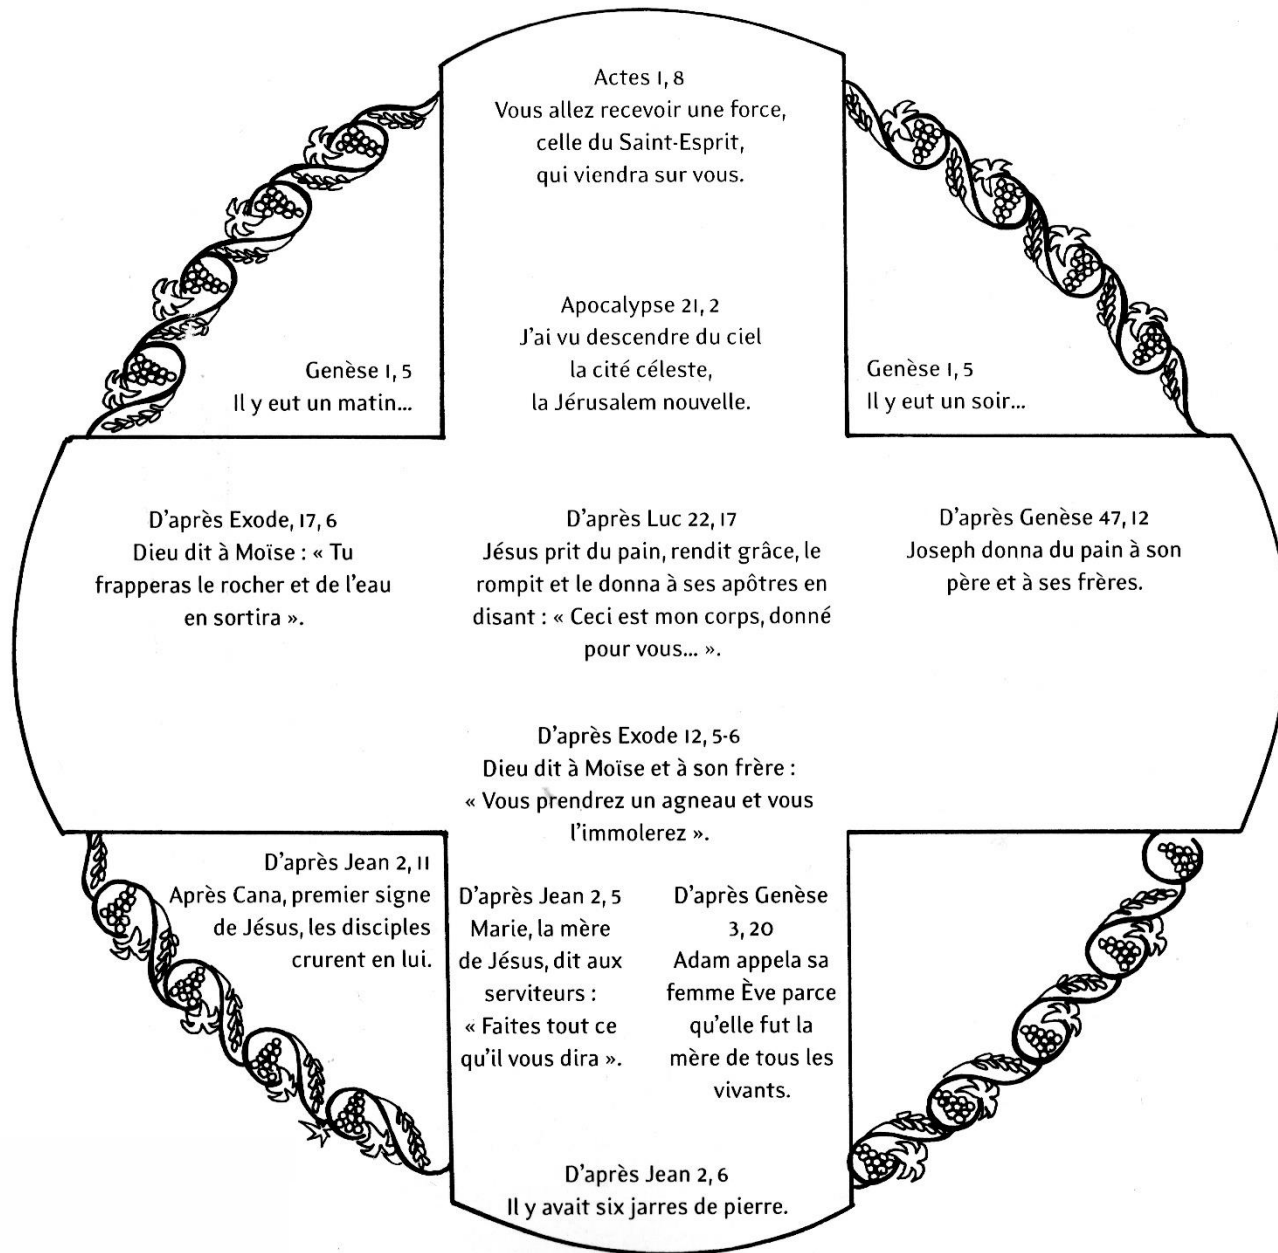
Actes 1, 8
Vous allez recevoir une force, celle du Saint-Esprit, qui viendra sur vous.

Apocalypse 21, 2
J'ai vu descendre du ciel la cité céleste, la Jérusalem nouvelle.

Genèse 1, 5
Il y eut un matin...

Genèse 1, 5
Il y eut un soir...

D'après Exode, 17, 6
Dieu dit à Moïse : « Tu frapperas le rocher et de l'eau en sortira ».

D'après Luc 22, 17
Jésus prit du pain, rendit grâce, le rompit et le donna à ses apôtres en disant : « Ceci est mon corps, donné pour vous... ».

D'après Genèse 47, 12
Joseph donna du pain à son père et à ses frères.

D'après Exode 12, 5-6
Dieu dit à Moïse et à son frère : « Vous prendrez un agneau et vous l'immolerez ».

D'après Jean 2, 11
Après Cana, premier signe de Jésus, les disciples crurent en lui.

D'après Jean 2, 5
Marie, la mère de Jésus, dit aux serviteurs : « Faites tout ce qu'il vous dira ».

D'après Genèse 3, 20
Adam appela sa femme Ève parce qu'elle fut la mère de tous les vivants.

D'après Jean 2, 6
Il y avait six jarres de pierre.